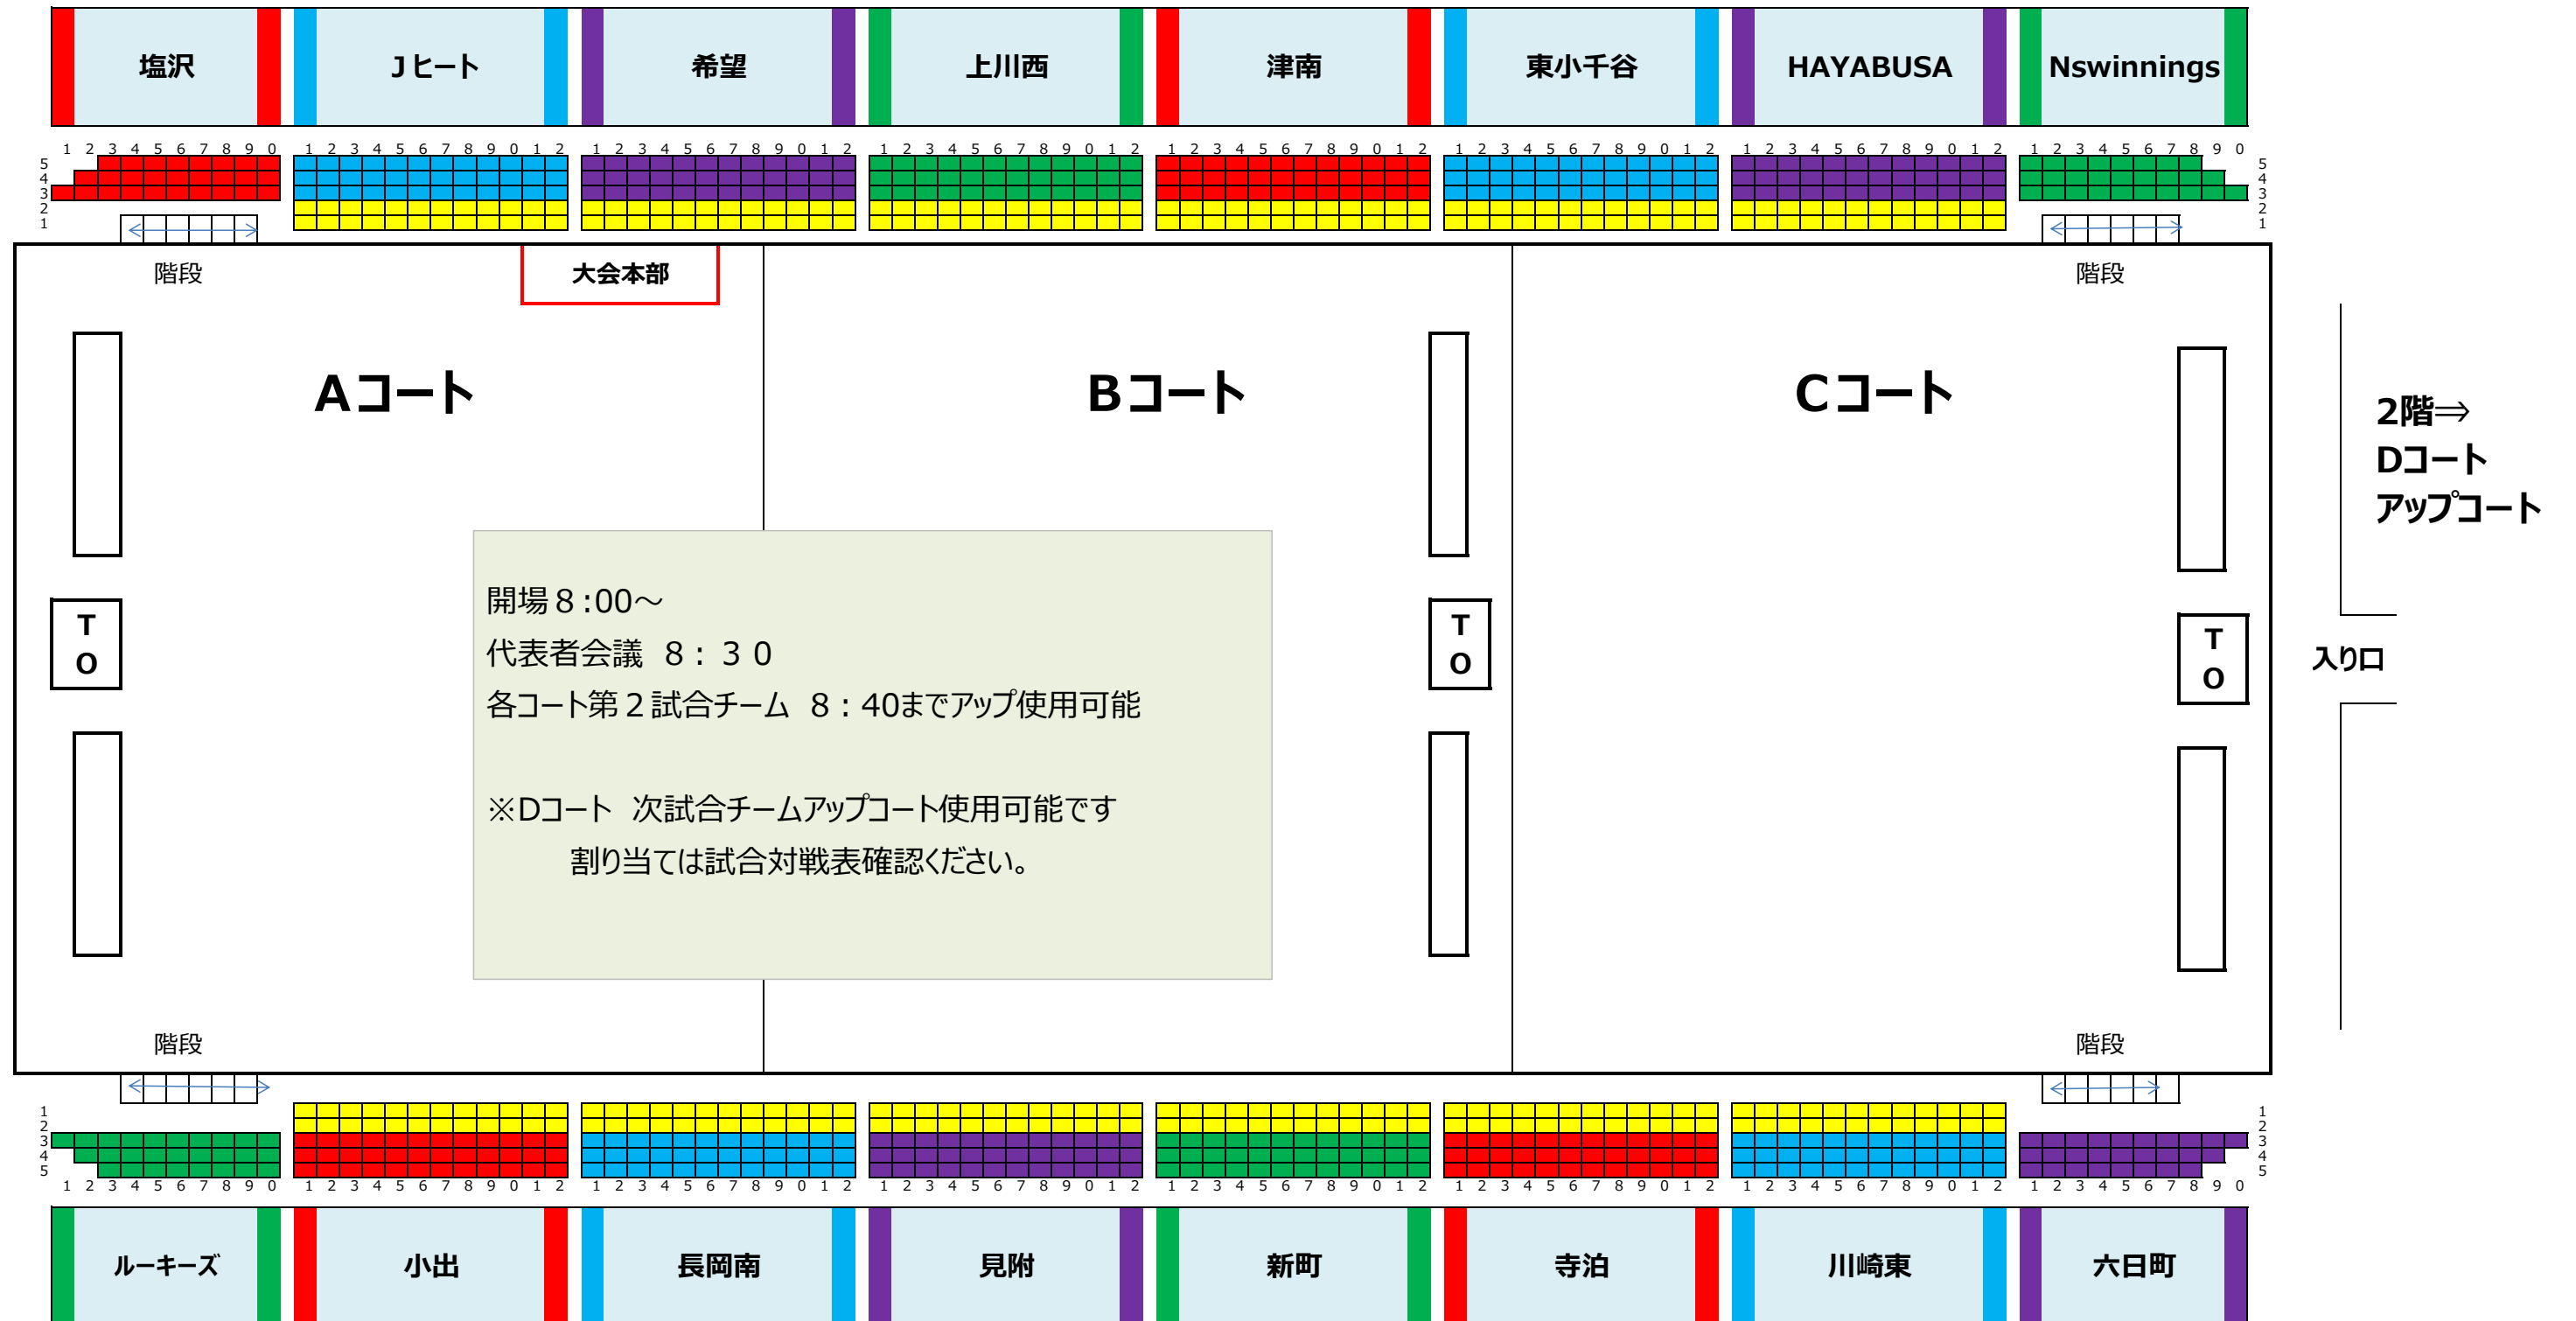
塩沢　Jヒート　希望　上川西　津南　東小千谷　HAYABUSA　Nswinnings

1 2 3 4 5 6 7 8 9 0　1 2 3 4 5 6 7 8 9 0 1 2　1 2 3 4 5 6 7 8 9 0 1 2　1 2 3 4 5 6 7 8 9 0 1 2　1 2 3 4 5 6 7 8 9 0 1 2　1 2 3 4 5 6 7 8 9 0 1 2　1 2 3 4 5 6 7 8 9 0 1 2　1 2 3 4 5 6 7 8 9 0

5 4 3 2 1　5 4 3 2 1

階段　大会本部　階段

Aコート　Bコート　Cコート

2階⇒
Dコート
アップコート

T
O

T
O

T
O

入り口

開場８:00～
代表者会議　８：３０
各コート第２試合チーム　８：40までアップ使用可能

※Dコート　次試合チームアップコート使用可能です
割り当ては試合対戦表確認ください。

階段　階段

1 2 3 4 5　1 2 3 4 5

1 2 3 4 5 6 7 8 9 0　1 2 3 4 5 6 7 8 9 0 1 2　1 2 3 4 5 6 7 8 9 0 1 2　1 2 3 4 5 6 7 8 9 0 1 2　1 2 3 4 5 6 7 8 9 0 1 2　1 2 3 4 5 6 7 8 9 0 1 2　1 2 3 4 5 6 7 8 9 0 1 2　1 2 3 4 5 6 7 8 9 0

ルーキーズ　小出　長岡南　見附　新町　寺泊　川崎東　六日町